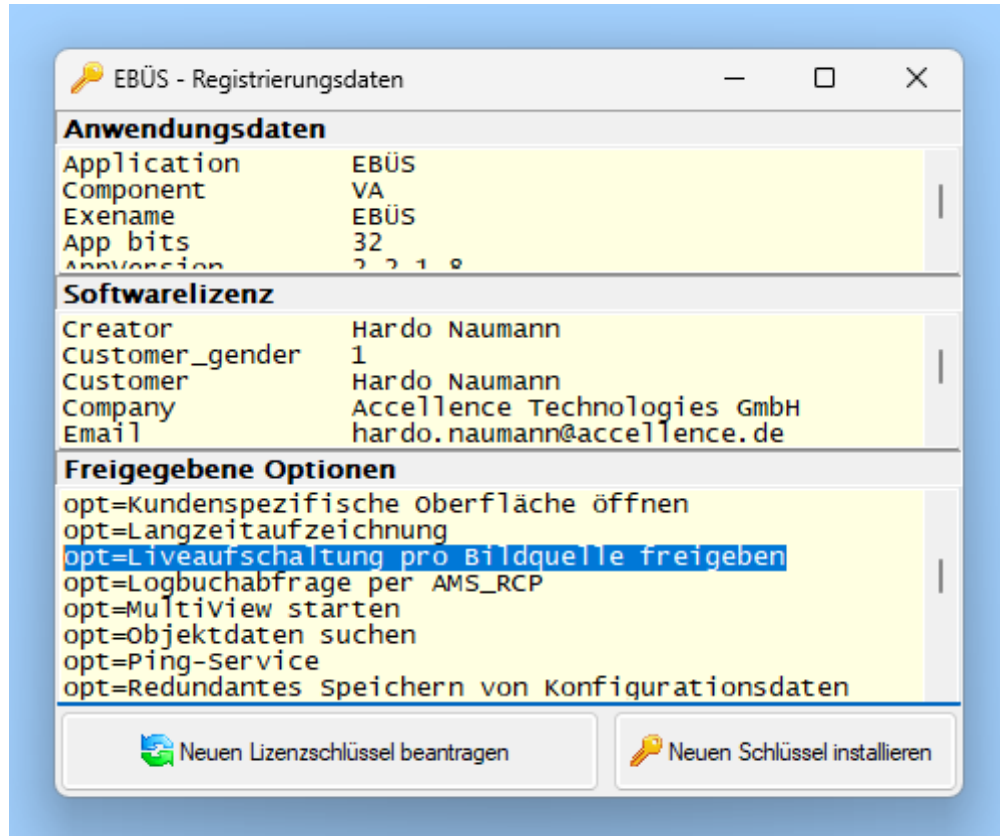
EBÜS - Registrierungsdaten

Anwendungsdaten

| | |
|---|---|
| Application | EBÜS |
| Component | VA |
| Exename | EBÜS |
| App bits | 32 |
| AppVersion | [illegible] |

Softwarelizenz

| | |
|---|---|
| Creator | Hardo Naumann |
| Customer_gender | 1 |
| Customer | Hardo Naumann |
| Company | Accellence Technologies GmbH |
| Email | hardo.naumann@accellence.de |

Freigegebene Optionen

opt=Kundenspezifische Oberfläche öffnen
opt=Langzeitaufzeichnung
opt=Liveaufschaltung pro Bildquelle freigeben
opt=Logbuchabfrage per AMS_RCP
opt=MultiView starten
opt=Objektdaten suchen
opt=Ping-Service
opt=Redundantes Speichern von Konfigurationsdaten

Neuen Lizenzschlüssel beantragen

Neuen Schlüssel installieren